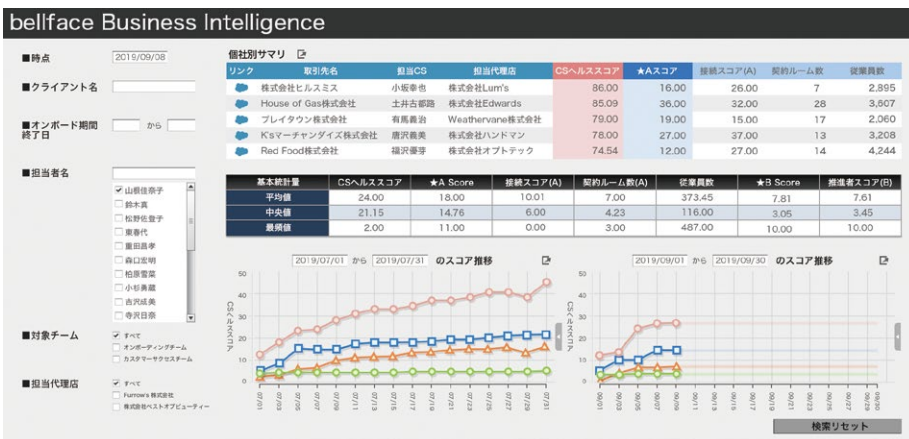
bellface Business Intelligence

■時点 2019/09/08

■クライアント名

■オンボード期間終了日 から

■担当者名

☑山根佳奈子
☐鈴木真
☐松野佐登子
☐東春代
☐重田昌孝
☐森口宏明
☐柏原雪菜
☐小杉美穂
☐吉沢成美
☐寺沢日奈

■対象チーム
☑すべて
☐オンボーディングチーム
☐カスタマーサクセスチーム

■担当代理店
☑すべて
☐Furrow's株式会社
☐株式会社ベストオブビューティー

個社別サマリ

| リンク | 取引先名 | 担当CS | 担当代理店 | CSヘルススコア | ★Aスコア | 接続スコア(A) | 契約ルーム数 | 従業員数 |
|---|---|---|---|---|---|---|---|---|
| | 株式会社ヒルスミス | 小坂幸也 | 株式会社Lum's | 86.00 | 16.00 | 26.00 | 7 | 2,895 |
| | House of Gas株式会社 | 土井古都路 | 株式会社Edwards | 85.09 | 36.00 | 32.00 | 28 | 3,607 |
| | プレイタウン株式会社 | 有馬義治 | Weathervane株式会社 | 79.00 | 19.00 | 15.00 | 17 | 2,060 |
| | K'sマーチャンダイズ株式会社 | 唐沢義美 | 株式会社ハンドマン | 78.00 | 27.00 | 37.00 | 13 | 3,208 |
| | Red Food株式会社 | 福沢優芽 | 株式会社オプテック | 74.54 | 12.00 | 27.00 | 14 | 4,244 |

| 基本統計量 | CSヘルススコア | ★A Score | 接続スコア(A) | 契約ルーム数(A) | 従業員数 | ★B Score | 推進者スコア(B) |
|---|---|---|---|---|---|---|---|
| 平均値 | 24.00 | 18.00 | 10.01 | 7.00 | 373.45 | 7.81 | 7.61 |
| 中央値 | 21.15 | 14.76 | 6.00 | 4.23 | 116.00 | 3.05 | 3.45 |
| 最頻値 | 2.00 | 11.00 | 0.00 | 3.00 | 487.00 | 10.00 | 10.00 |

2019/07/01 から 2019/07/31 のスコア推移

CSヘルススコア

50 40 30 20 10 0

07/01 07/03 07/05 07/07 07/09 07/11 07/13 07/15 07/17 07/19 07/21 07/23 07/25 07/27 07/29 07/31

2019/09/01 から 2019/09/30 のスコア推移

CSヘルススコア

50 40 30 20 10 0

09/01 09/03 09/05 09/07 09/09 09/11 09/13 09/15 09/17 09/19 09/21 09/23 09/25 09/27 09/29

検索リセット